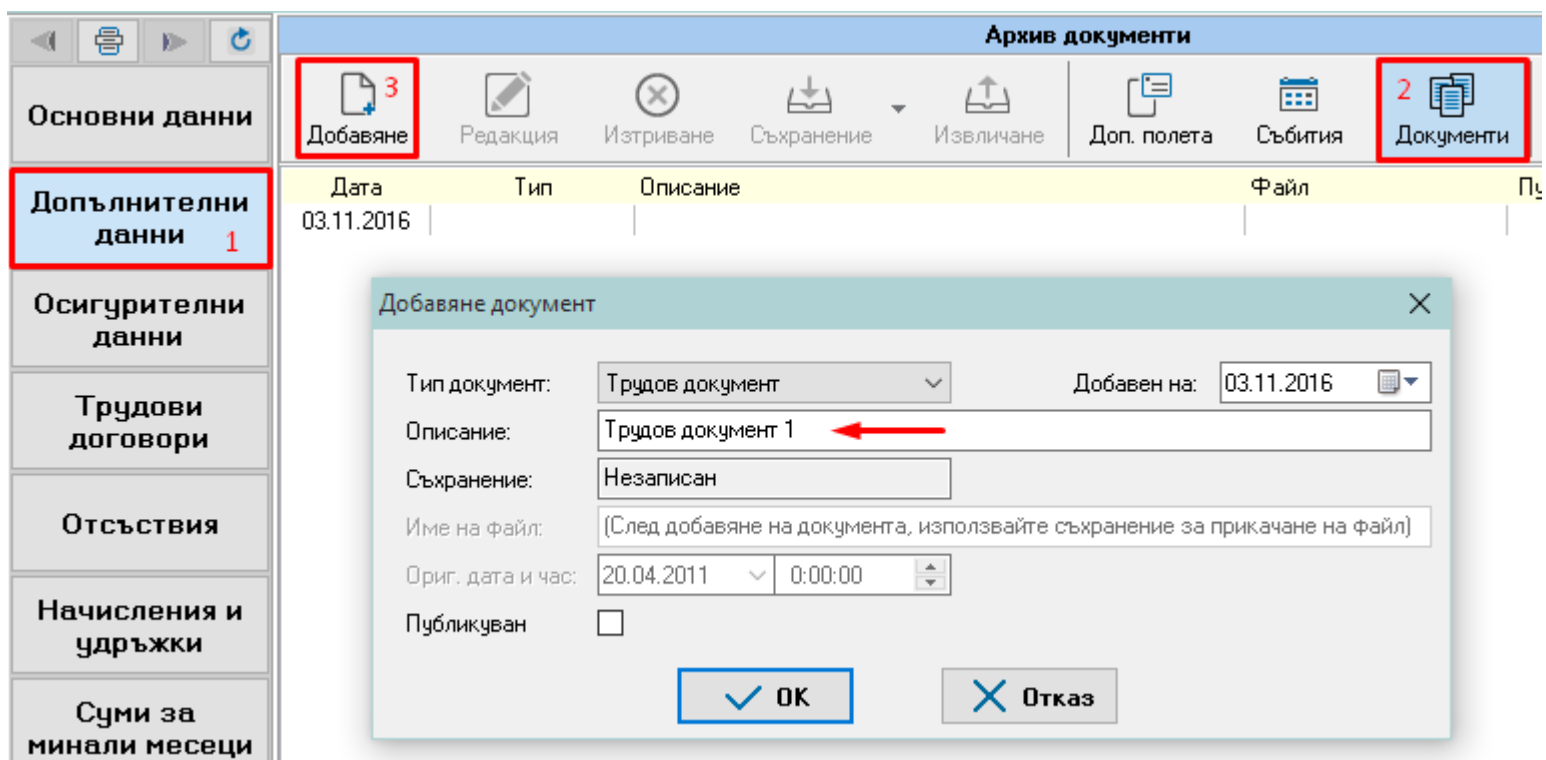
Основни данни

Допълнителни данни 1

Осигурителни данни

Трудови договори

Отсъствия

Начисления и удръжки

Суми за минали месеци

Архив документи

3 Добавяне | Редакция | Изтриване | Съхранение | Извличане | Доп. полета | Събития | 2 Документи

| Дата | Тип | Описание | Файл | Пу |
|---|---|---|---|---|
| 03.11.2016 | | | | |

Добавяне документ

Тип документ: Трудов документ

Добавен на: 03.11.2016

Описание: Трудов документ 1

Съхранение: Незаписан

Име на файл: (След добавяне на документа, използвайте съхранение за прикачане на файл)

Ориг. дата и час: 20.04.2011 0:00:00

Публикуван

OK

Отказ